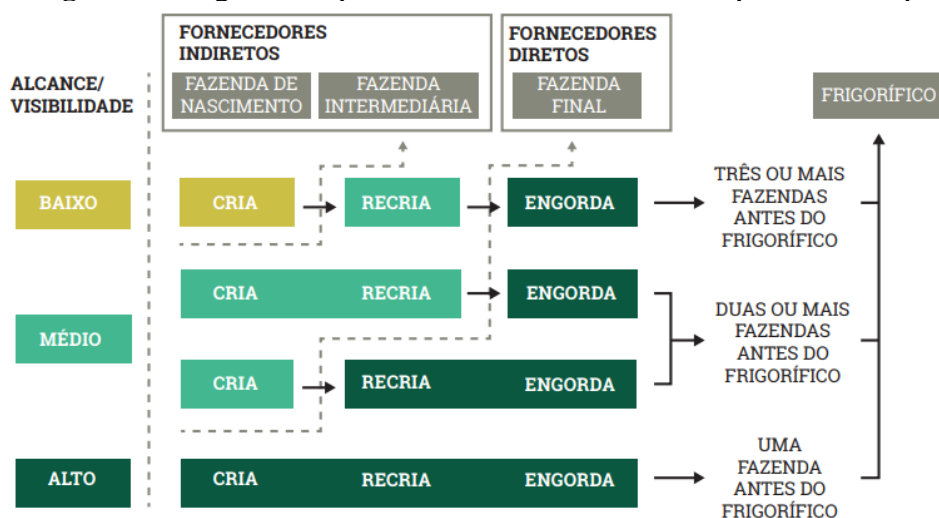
FORNECEDORES INDIRETOS

FAZENDA DE NASCIMENTO

FAZENDA INTERMEDIÁRIA

FORNECEDORES DIRETOS

FAZENDA FINAL

FRIGORÍFICO

ALCANCE/ VISIBILIDADE

BAIXO

CRIA

RECRIA

ENGORDA

TRÊS OU MAIS FAZENDAS ANTES DO FRIGORÍFICO

MÉDIO

CRIA

RECRIA

ENGORDA

CRIA

RECRIA

ENGORDA

DUAS OU MAIS FAZENDAS ANTES DO FRIGORÍFICO

ALTO

CRIA

RECRIA

ENGORDA

UMA FAZENDA ANTES DO FRIGORÍFICO